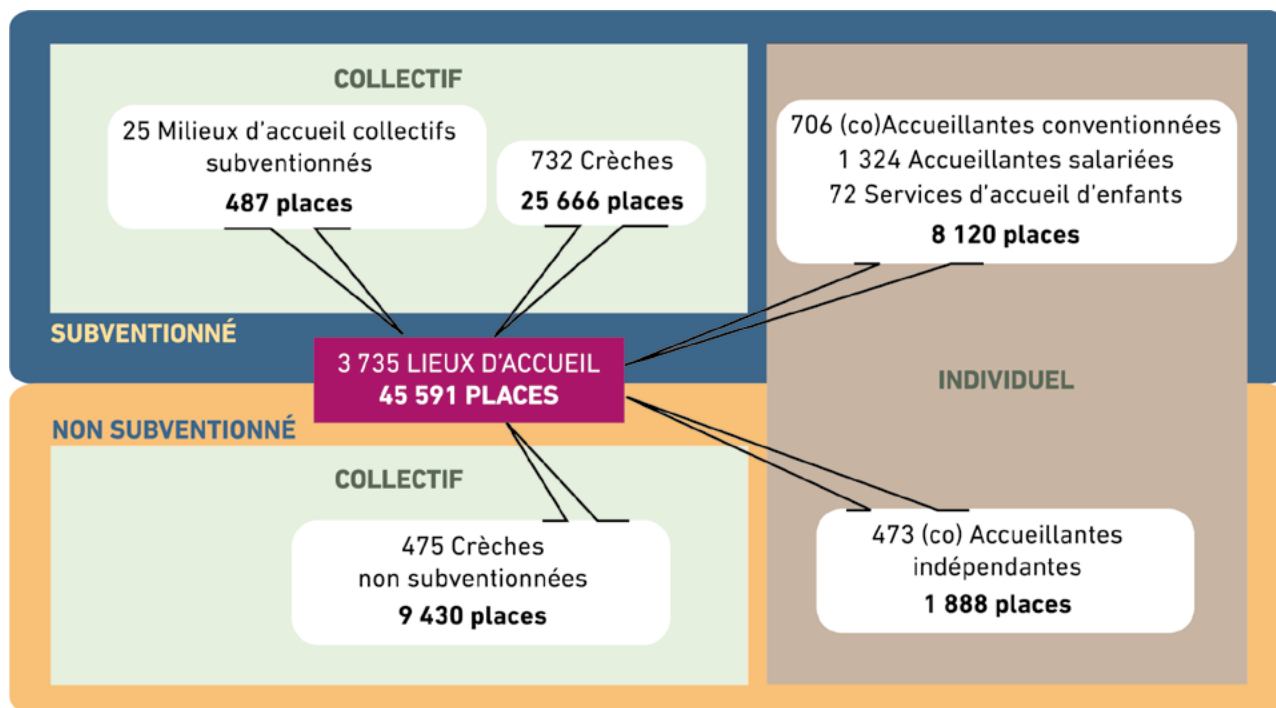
COLLECTIF

25 Milieux d'accueil collectifs subventionnés
**487 places**

732 Crèches
**25 666 places**

706 (co)Accueillantes conventionnées
1 324 Accueillantes salariées
72 Services d'accueil d'enfants
**8 120 places**

SUBVENTIONNÉ

3 735 LIEUX D'ACCUEIL
**45 591 PLACES**

INDIVIDUEL

NON SUBVENTIONNÉ

COLLECTIF

475 Crèches
non subventionnées
**9 430 places**

473 (co) Accueillantes indépendantes
**1 888 places**